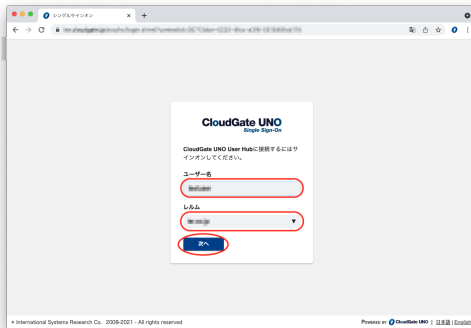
シングルサインオン

CloudGate UNO
Single Sign-On

CloudGate UNO User Hubに接続するにはサインオンしてください。

ユーザー名
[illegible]

レルム
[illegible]

次へ

© International Systems Research Co. 2008-2021 - All rights reserved

Powered by CloudGate UNO | 日本語 | English